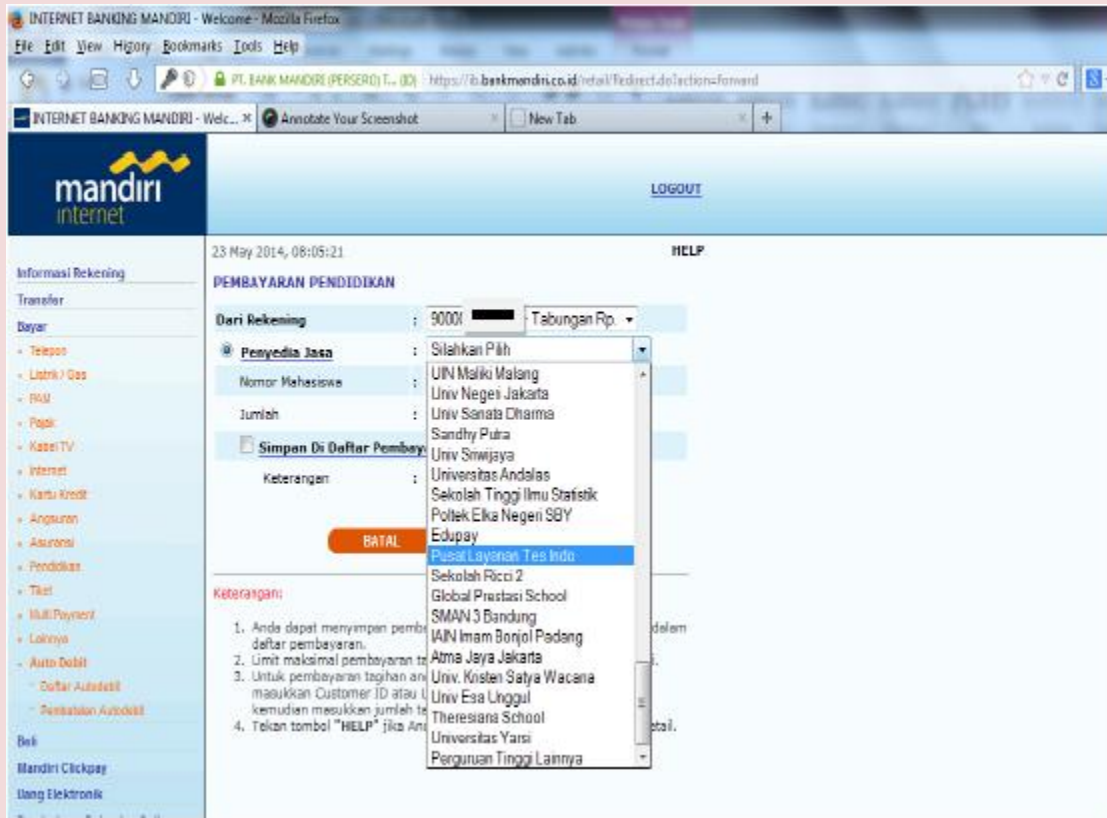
INTERNET BANKING MANDIRI - Welcome - Mozilla Firefox
File Edit View History Bookmarks Tools Help
PT. BANK MANDIRI (PERSERO) T... (ID) https://ib.bankmandiri.co.id/retail/Redirect.do?action=forward
INTERNET BANKING MANDIRI - Welc... × Annotate Your Screenshot × New Tab × +

mandiri internet

LOGOUT

23 May 2014, 08:05:21 HELP

PEMBAYARAN PENDIDIKAN

Informasi Rekening
Transfer
Bayar
- Telepon
- Listrik / Gas
- PAM
- Pajak
- Kabel TV
- Internet
- Kartu Kredit
- Angsuran
- Asuransi
- Pendidikan
- Tiket
- Multi Payment
- Lainnya
- Auto Debit
- Daftar Autodebit
- Pembatalan Autodebit
Beli
Mandiri Clickpay
Uang Elektronik

Dari Rekening : 9000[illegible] Tabungan Rp.
Penyedia Jasa : Silahkan Pilih
Nomor Mahasiswa :
Jumlah :
Simpan Di Daftar Pembay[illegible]
Keterangan :

UIN Maliki Malang
Univ Negeri Jakarta
Univ Sanata Dharma
Sandhy Putra
Univ Sriwijaya
Universitas Andalas
Sekolah Tinggi Ilmu Statistik
Poltek Elka Negeri SBY
Edupay
Pusat Layanan Tes Indo
Sekolah Ricci 2
Global Prestasi School
SMAN 3 Bandung
IAIN Imam Bonjol Padang
Atma Jaya Jakarta
Univ. Kristen Satya Wacana
Univ Esa Unggul
Theresiana School
Universitas Yarsi
Perguruan Tinggi Lainnya

BATAL

Keterangan:

1. Anda dapat menyimpan pemb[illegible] dalam daftar pembayaran.
2. Limit maksimal pembayaran ta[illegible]
3. Untuk pembayaran tagihan an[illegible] masukkan Customer ID atau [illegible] kemudian masukkan jumlah te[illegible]
4. Tekan tombol "HELP" jika An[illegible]tail.